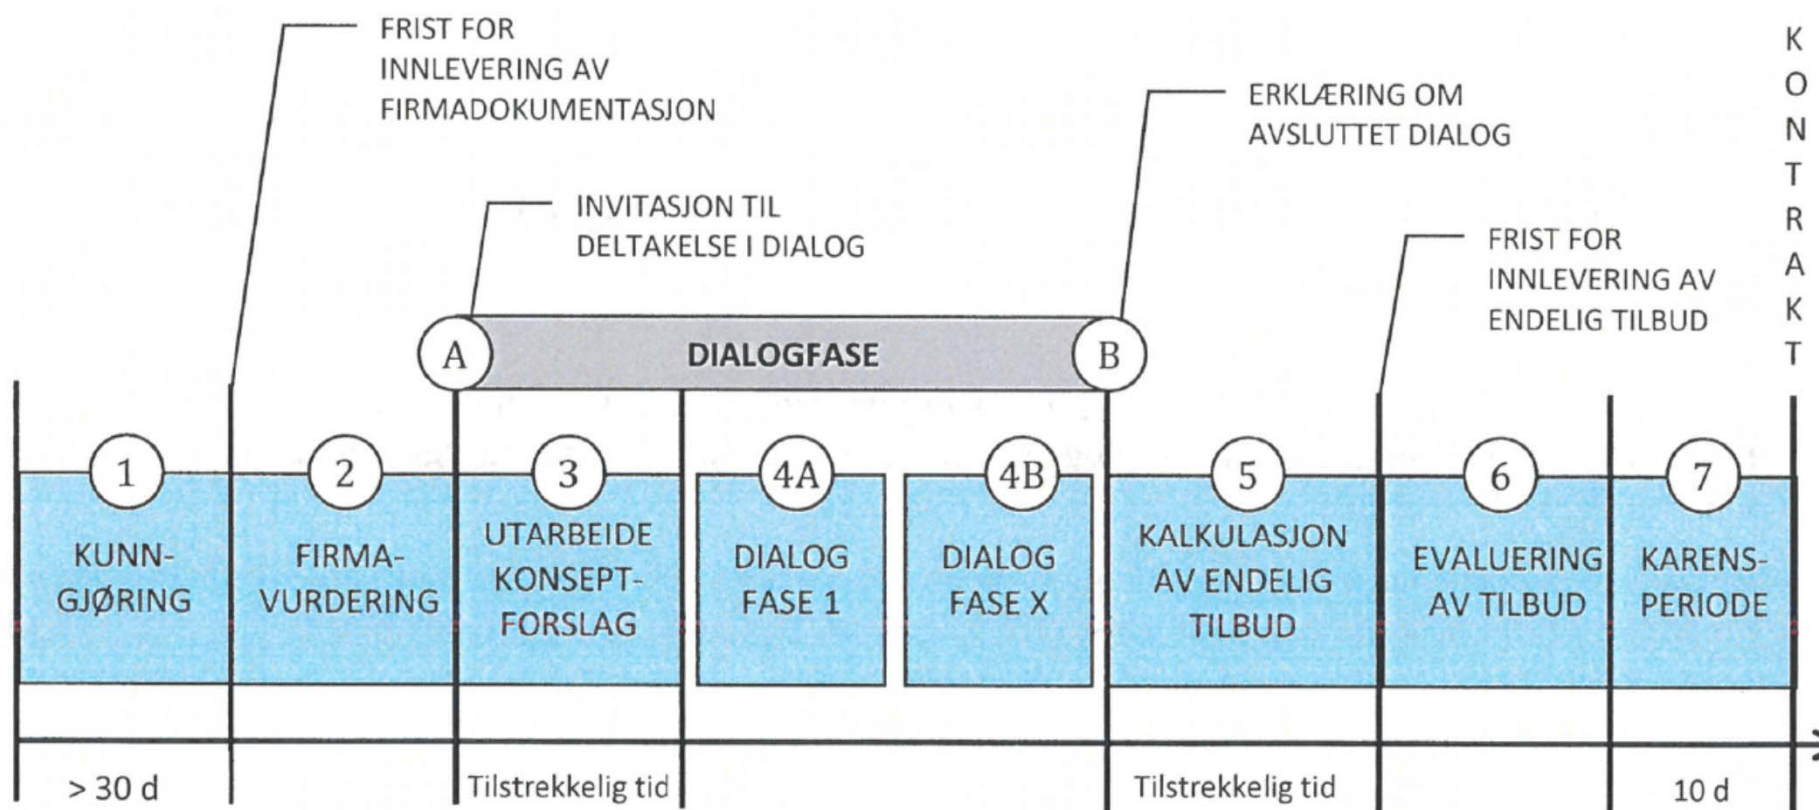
FRIST FOR INNLEVERING AV FIRMADOKUMENTASJON

ERKLÆRING OM AVSLUTTET DIALOG

KONTRAKT

INVITASJON TIL DELTAKELSE I DIALOG

FRIST FOR INNLEVERING AV ENDELIG TILBUD

A DIALOGFASE B

1 KUNNGJØRING

2 FIRMAVURDERING

3 UTARBEIDE KONSEPTFORSLAG

4A DIALOG FASE 1

4B DIALOG FASE X

5 KALKULASJON AV ENDELIG TILBUD

6 EVALUERING AV TILBUD

7 KARENSPERIODE

> 30 d

Tilstrekkelig tid

Tilstrekkelig tid

10 d